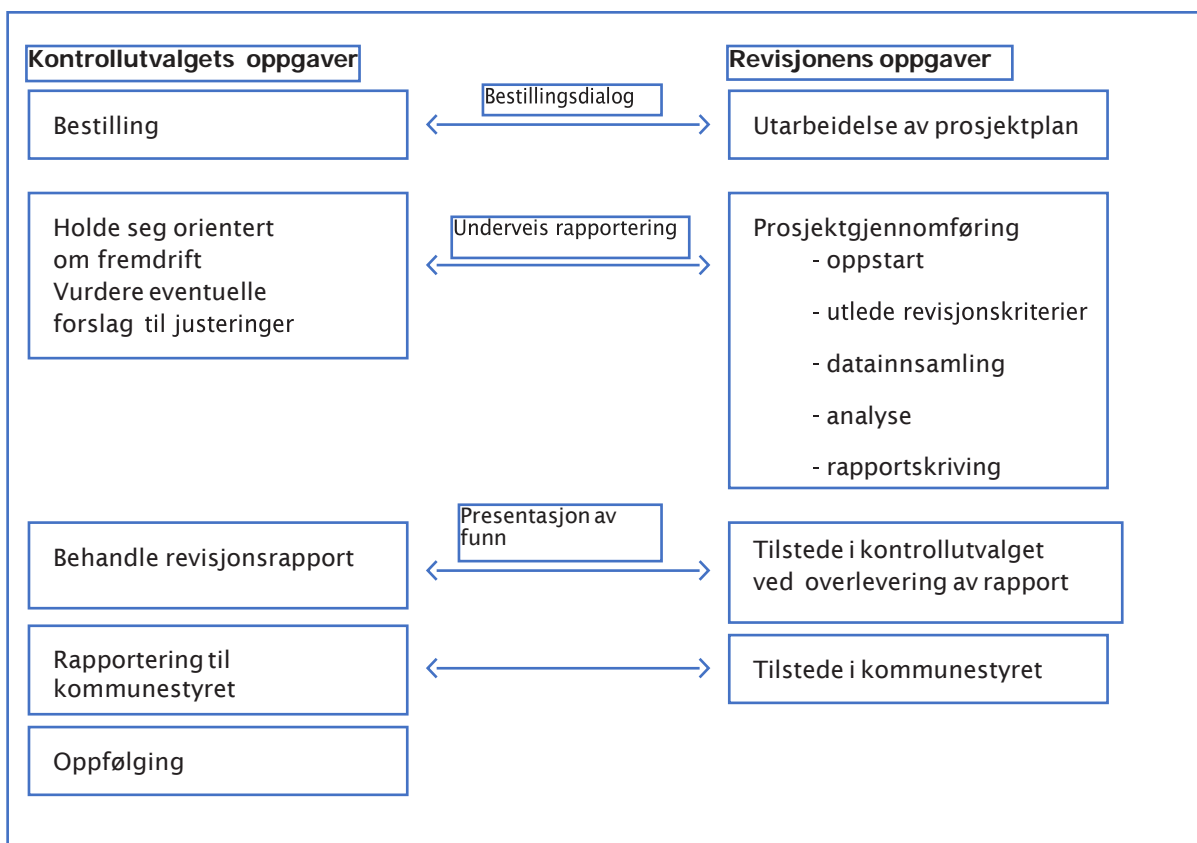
Kontrollutvalgets oppgaver

Revisjonens oppgaver

Bestilling

Bestillingsdialog

Utarbeidelse av prosjektplan

Holde seg orientert om fremdrift
Vurdere eventuelle forslag til justeringer

Underveis rapportering

Prosjektgjennomføring
- oppstart
- utlede revisjonskriterier
- datainnsamling
- analyse
- rapportskriving

Behandle revisjonsrapport

Presentasjon av funn

Tilstede i kontrollutvalget ved overlevering av rapport

Rapportering til kommunestyret

Tilstede i kommunestyret

Oppfølging